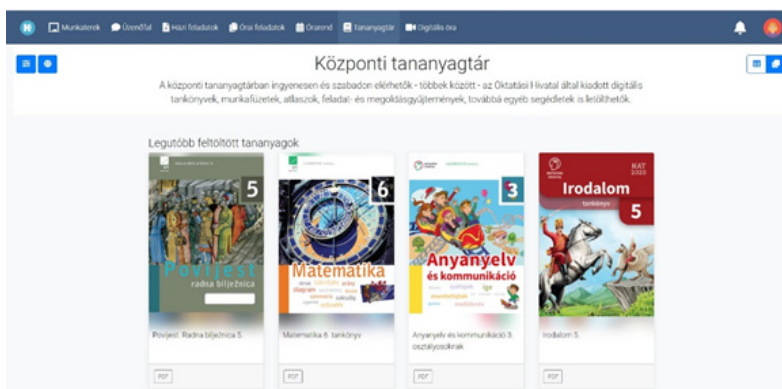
Munkaterek Üzenőfal Házi feladatok Órai feladatok Órarend Tananyagtár Digitális óra

Központi tananyagtár

A központi tananyagtárban ingyenesen és szabadon elérhetők - többek között - az Oktatási Hivatal által kiadott digitális tankönyvek, munkafüzetek, atlaszok, feladat- és megoldásgyűjtemények, továbbá egyéb segédletek is letölthetők.

Legutóbb feltöltött tananyagok

5
Povijest
radna bilježnica

6
Matematika

3
Anyanyelv és kommunikáció

NAT 2020
Irodalom
tankönyv
5

Povijest. Radna bilježnica 5.

Matematika 6. tankönyv

Anyanyelv és kommunikáció 3. osztályosoknak

Irodalom 5.

PDF

PDF

PDF

PDF